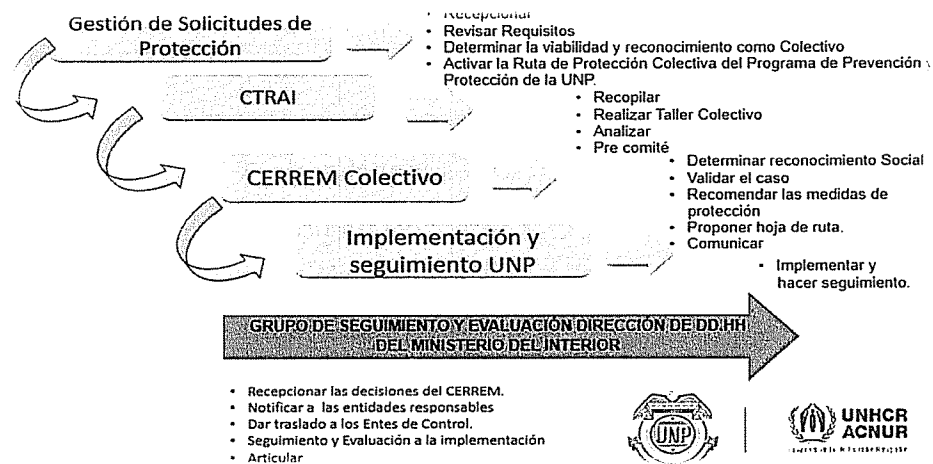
Gestión de Solicitudes de Protección

- Recepcionar
- Revisar Requisitos
- Determinar la viabilidad y reconocimiento como Colectivo
- Activar la Ruta de Protección Colectiva del Programa de Prevención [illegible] Protección de la UNP.

CTRAI

- Recopilar
- Realizar Taller Colectivo
- Analizar
- Pre comité

CERREM Colectivo

- Determinar reconocimiento Social
- Validar el caso
- Recomendar las medidas de protección
- Proponer hoja de ruta.
- Comunicar

Implementación y seguimiento UNP

- Implementar y hacer seguimiento.

GRUPO DE SEGUIMIENTO Y EVALUACIÓN DIRECCIÓN DE DD.HH DEL MINISTERIO DEL INTERIOR

- Recepcionar las decisiones del CERREM.
- Notificar a las entidades responsables
- Dar traslado a los Entes de Control.
- Seguimiento y Evaluación a la implementación
- Articular

UNP

UNHCR ACNUR
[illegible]